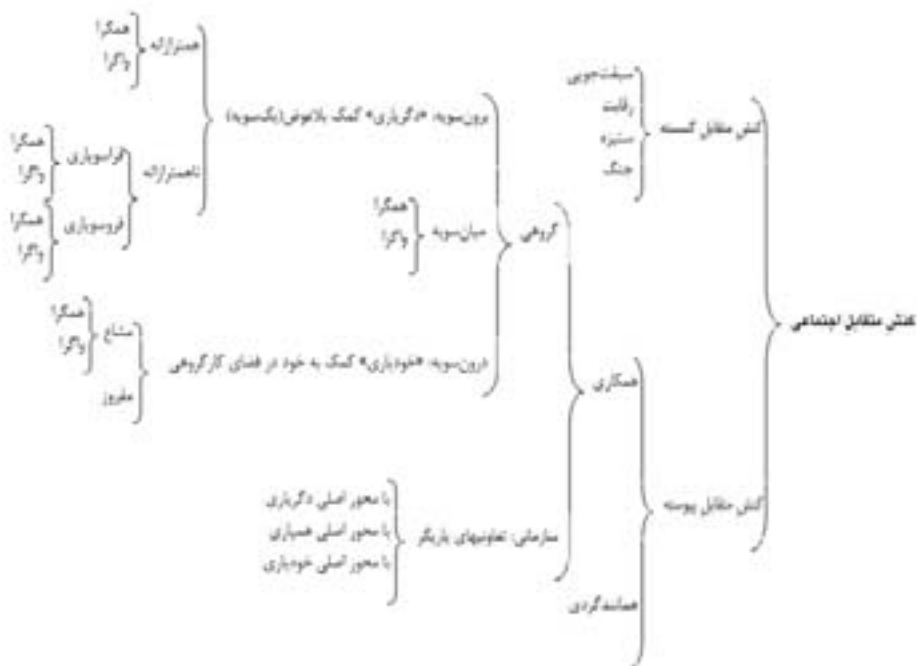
کنش متقابل اجتماعی

کنش متقابل گسسته
سبقت‌جویی
رقابت
ستیزه
جنگ

کنش متقابل پیوسته
همکاری
همانندگردی

گروهی
برون‌سویه: «دگریاری» کمک بلاعوض (یکسویه)
همترازانه
همگرا
واگرا
ناهمترازانه
فراسویاری
همگرا
واگرا
فروسویاری
همگرا
واگرا

میان‌سویه
همگرا
واگرا

درون‌سویه: «خودیاری» کمک به خود در فضای کار گروهی
مشاع
همگرا
واگرا
مفروز

سازمانی: تعاونیهای یاریگر
با محور اصلی دگریاری
با محور اصلی همیاری
با محور اصلی خودیاری